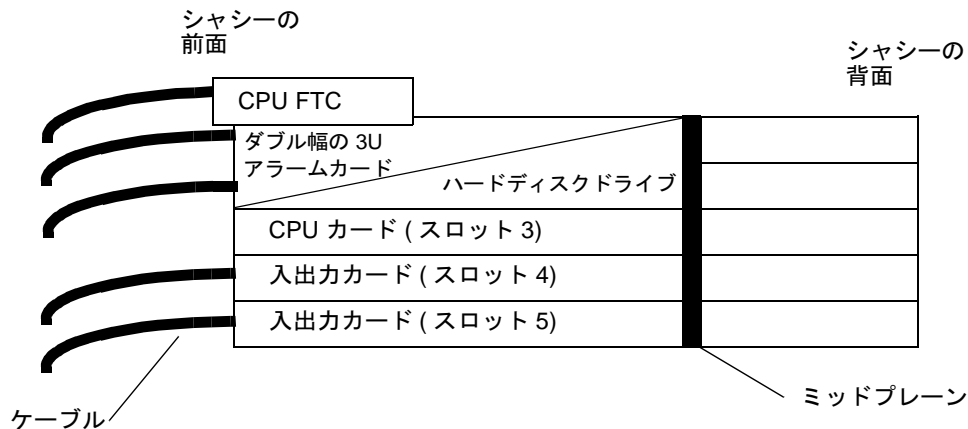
シャシーの
前面

シャシーの
背面

CPU FTC

ダブル幅の 3U
アラームカード

ハードディスクドライブ

CPU カード ( スロット 3)

入出力カード ( スロット 4)

入出力カード ( スロット 5)

ケーブル

ミッドプレーン